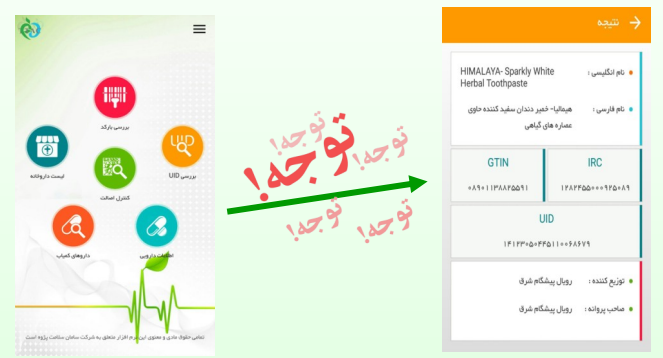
بررسی بارکد

لیست داروخانه

بررسی UID

کنترل اصالت

داروهای کمیاب

اطلاعات دارویی

تمامی حقوق مادی و معنوی این نرم افزار متعلق به شرکت سامان سلامت پژوه است

توجه!
توجه!
توجه!
توجه!
توجه!

نتیجه

نام انگلیسی : HIMALAYA- Sparkly White Herbal Toothpaste

نام فارسی : هیمالیا- خمیر دندان سفید کننده حاوی عصاره های گیاهی

GTIN
۸۹۰۱۱۳۸۸۲۵۵۹۱

IRC
۱۲۸۴۲۵۵۰۰۰۰۹۲۵۰۸۹

UID
۱۴۱۳۳۰۵۰۴۴۵۱۱۰۰۶۸۶۷۹

توزیع کننده : رویال پیشگام شرق

صاحب پروانه : رویال پیشگام شرق